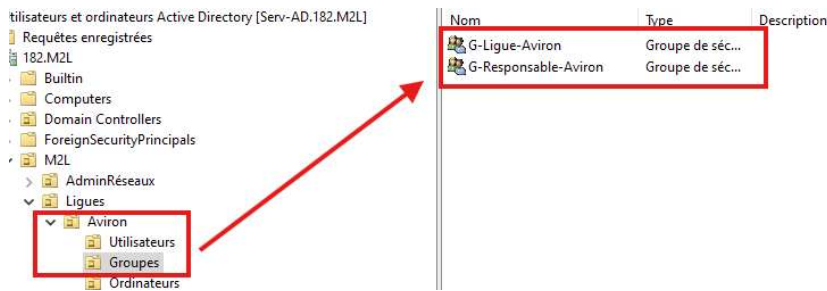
tilisateurs et ordinateurs Active Directory [Serv-AD.182.M2L]
Requêtes enregistrées
182.M2L
Builtin
Computers
Domain Controllers
ForeignSecurityPrincipals
M2L
AdminRéseaux
Ligues
Aviron
Utilisateurs
Groupes
Ordinateurs

| Nom | Type | Description |
|---|---|---|
| G-Ligue-Aviron | Groupe de séc... | |
| G-Responsable-Aviron | Groupe de séc... | |